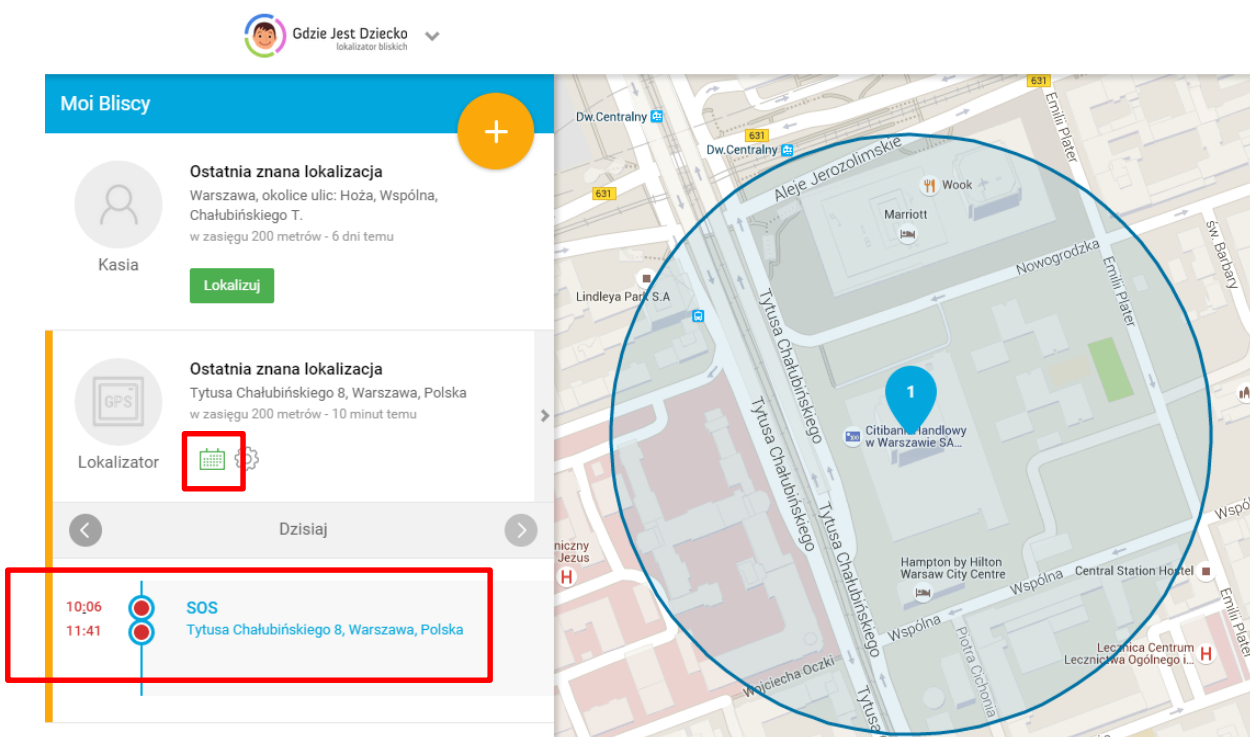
Gdzie Jest Dziecko
lokalizator bliskich

Moi Bliscy

+

Kasia

Ostatnia znana lokalizacja
Warszawa, okolice ulic: Hoża, Wspólna, Chałubińskiego T.
w zasięgu 200 metrów - 6 dni temu

Lokalizuj

GPS

Lokalizator

Ostatnia znana lokalizacja
Tytusa Chałubińskiego 8, Warszawa, Polska
w zasięgu 200 metrów - 10 minut temu

Dzisiaj

10;06
11:41

SOS
Tytusa Chałubińskiego 8, Warszawa, Polska

631
Dw.Centralny
631
Dw.Centralny
631
Emilii Plater
Aleje Jerozolimskie
Wook
Marriott
Nowogrodzka
Emilii Plater
św. Barbary
Lindleya Park S.A
Tytusa Chałubińskiego
Tytusa Chałubińskiego
Tytusa Chałubińskiego
1
Citibank Handlowy w Warszawie SA...
Hampton by Hilton Warsaw City Centre
Central Station Hostel
Wspólna
Wspólna
Wspó
Piotra Ciołkina
Wojciecha Oczki
Tytusa
Emilii
Lecznica Centrum Lecznictwa Ogólnego i...
H
H
niczny Jezus